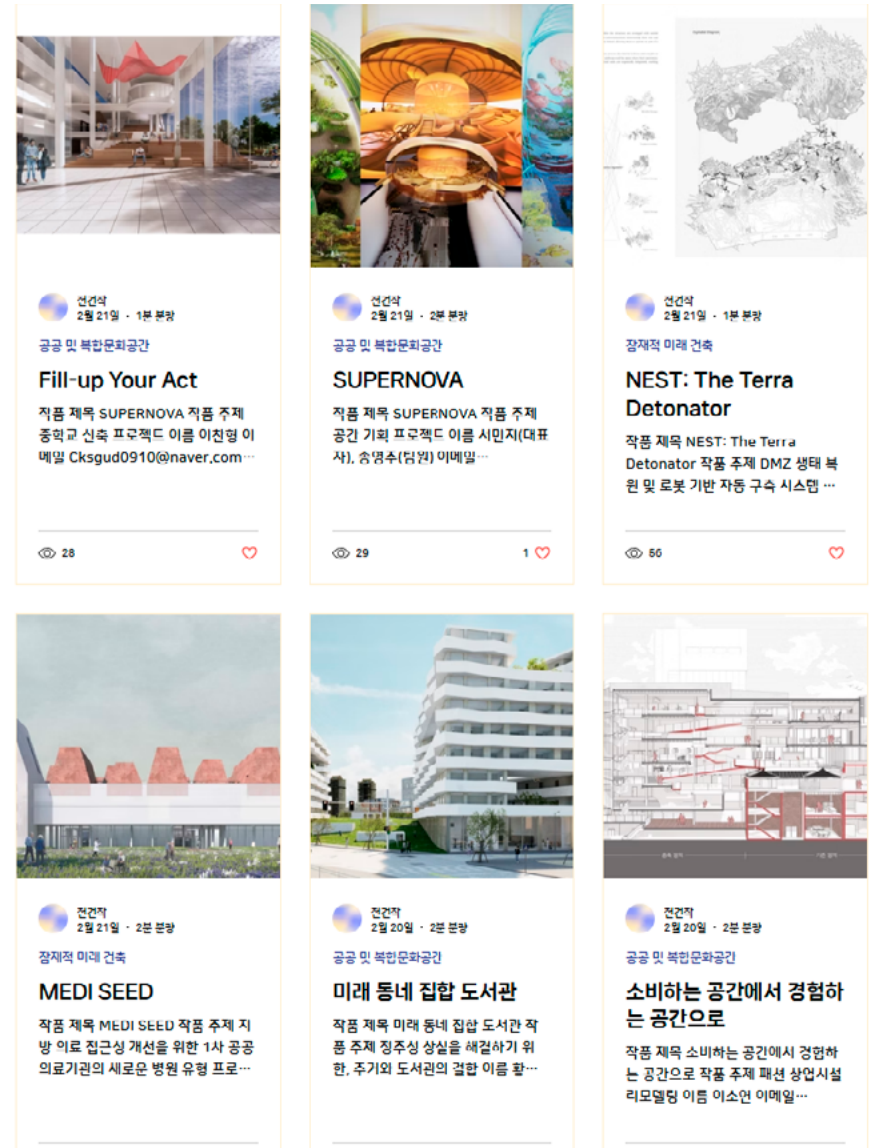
선건작
2월 21일 · 1분 분량

공공 및 복합문화공간

Fill-up Your Act

작품 제목 SUPERNOVA 작품 주제 중학교 신축 프로젝드 이름 이찬형 이메일 Cksgud0910@naver.com…

28

선건작
2월 21일 · 2분 분량

공공 및 복합문화공간

SUPERNOVA

작품 제목 SUPERNOVA 작품 주제 공간 기회 프로젝드 이름 시민지(대표자), 송명수(팀원) 이메일…

29

1

선건작
2월 21일 · 1분 분량

잠재적 미래 건축

NEST: The Terra Detonator

작품 제목 NEST: The Terra Detonator 작품 주제 DMZ 생태 복원 및 로봇 기반 자동 구축 시스템 …

56

전건작
2월 21일 · 2분 분량

잠재적 미래 건축

MEDI SEED

작품 제목 MEDI SEED 작품 주제 지방 의료 접근성 개선을 위한 1차 공공의료기관의 새로운 병원 유형 프로…

전건작
2월 20일 · 2분 분량

공공 및 복합문화공간

미래 동네 집합 도서관

작품 제목 미래 동네 집합 도서관 작품 주제 정주성 상실을 해결하기 위한, 주기와 도서관의 결합 이름 황…

전건작
2월 20일 · 2분 분량

공공 및 복합문화공간

소비하는 공간에서 경험하는 공간으로

작품 제목 소비하는 공간에서 경험하는 공간으로 작품 주제 패션 상업시설 리모델링 이름 이소연 이메일…